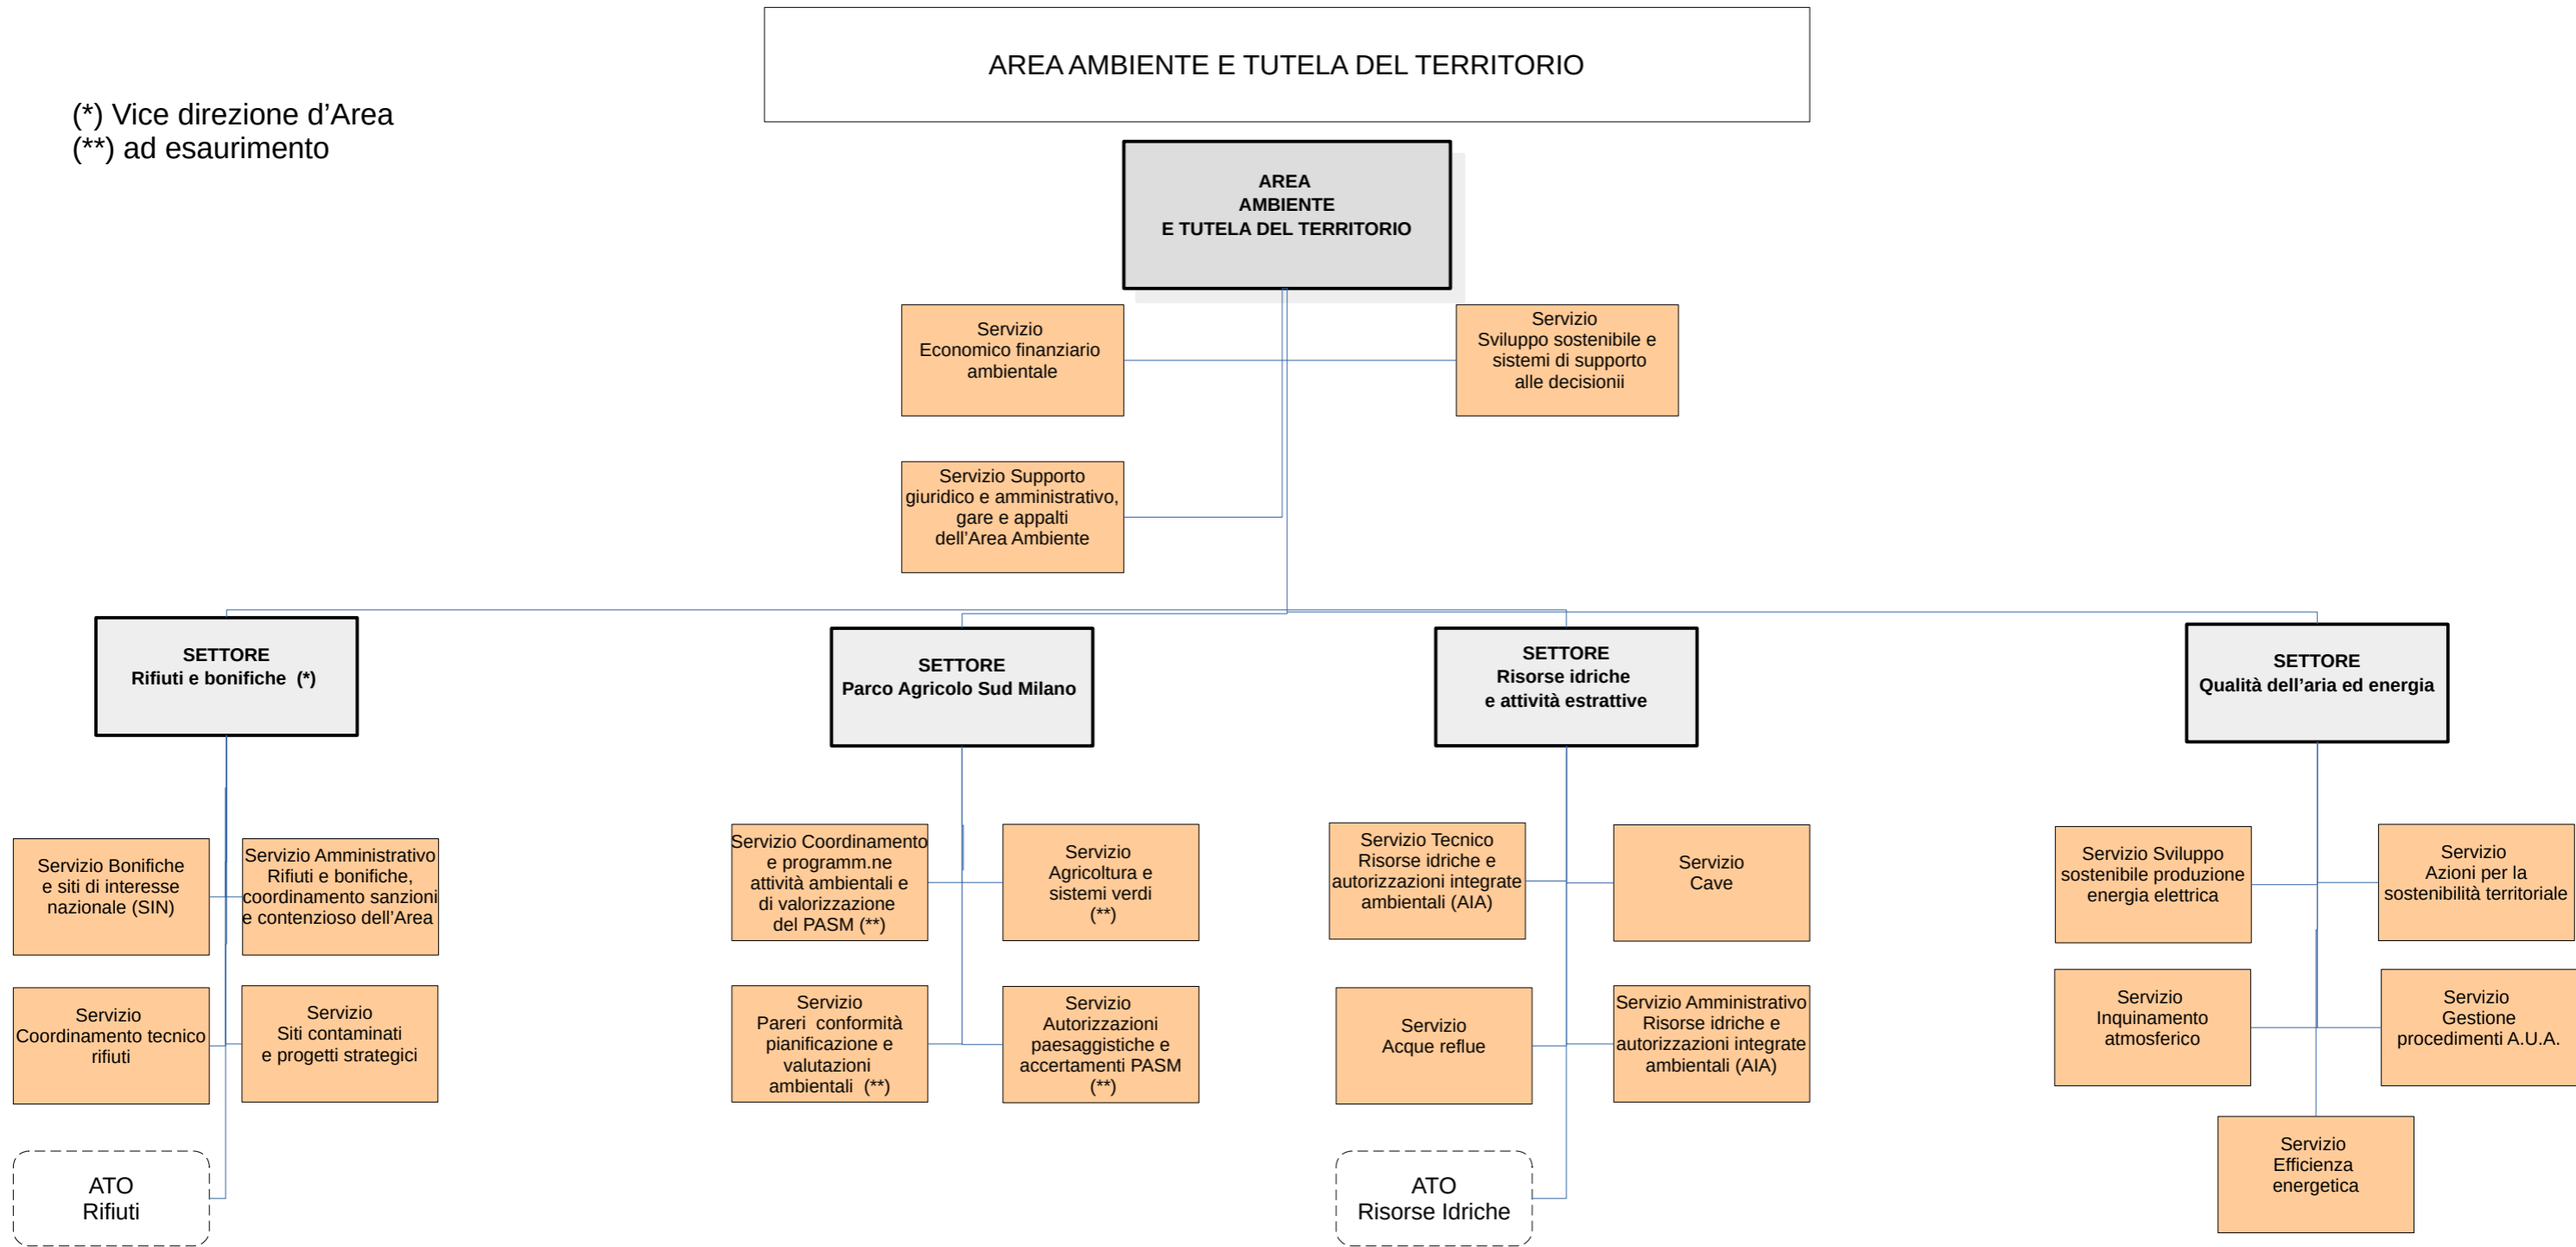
AREA AMBIENTE E TUTELA DEL TERRITORIO

(*) Vice direzione d’Area
(**) ad esaurimento

AREA AMBIENTE E TUTELA DEL TERRITORIO

Servizio Economico finanziario ambientale

Servizio Sviluppo sostenibile e sistemi di supporto alle decisionii

Servizio Supporto giuridico e amministrativo, gare e appalti dell’Area Ambiente

SETTORE Rifiuti e bonifiche (*)

Servizio Bonifiche e siti di interesse nazionale (SIN)

Servizio Amministrativo Rifiuti e bonifiche, coordinamento sanzioni e contenzioso dell’Area

Servizio Coordinamento tecnico rifiuti

Servizio Siti contaminati e progetti strategici

ATO Rifiuti

SETTORE Parco Agricolo Sud Milano

Servizio Coordinamento e programm.ne attività ambientali e di valorizzazione del PASM (**)

Servizio Agricoltura e sistemi verdi (**)

Servizio Pareri conformità pianificazione e valutazioni ambientali (**)

Servizio Autorizzazioni paesaggistiche e accertamenti PASM (**)

SETTORE Risorse idriche e attività estrattive

Servizio Tecnico Risorse idriche e autorizzazioni integrate ambientali (AIA)

Servizio Cave

Servizio Acque reflue

Servizio Amministrativo Risorse idriche e autorizzazioni integrate ambientali (AIA)

ATO Risorse Idriche

SETTORE Qualità dell’aria ed energia

Servizio Sviluppo sostenibile produzione energia elettrica

Servizio Azioni per la sostenibilità territoriale

Servizio Inquinamento atmosferico

Servizio Gestione procedimenti A.U.A.

Servizio Efficienza energetica